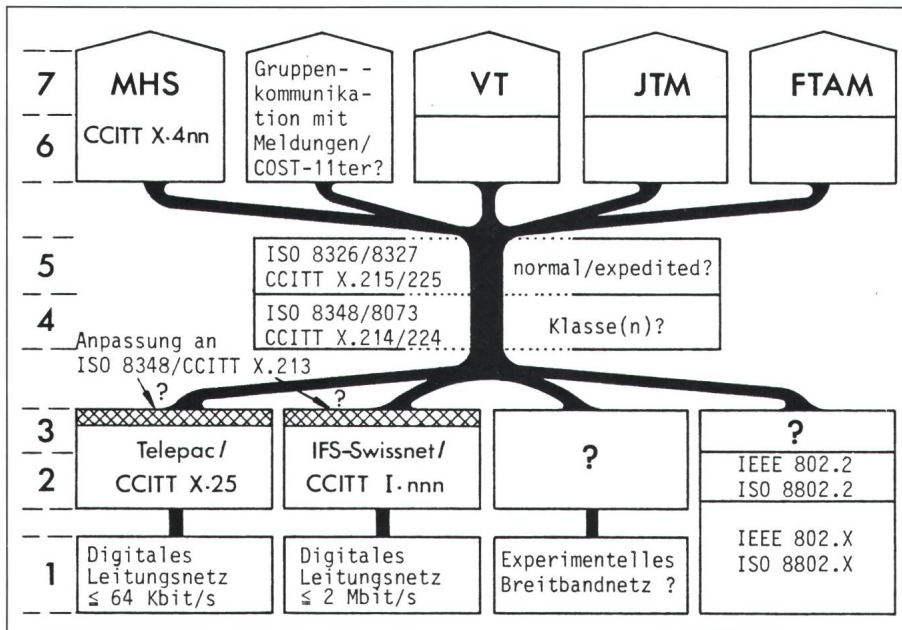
7
6
5
4
3
2
1

MHS
CCITT X·4nn

Gruppen- - kommunikation mit Meldungen/ COST-11ter?

VT

JTM

FTAM

ISO 8326/8327
CCITT X.215/225

normal/expedited?

ISO 8348/8073
CCITT X.214/224

Klasse(n)?

Anpassung an ISO 8348/CCITT X.213
?
?

Telepac/
CCITT X·25

IFS-Swissnet/
CCITT I·nnn

?

?
IEEE 802.2
ISO 8802.2

IEEE 802.X
ISO 8802.X

Digitales Leitungsnetz $\leq$ 64 Kbit/s

Digitales Leitungsnetz $\leq$ 2 Mbit/s

Experimentelles Breitbandnetz ?